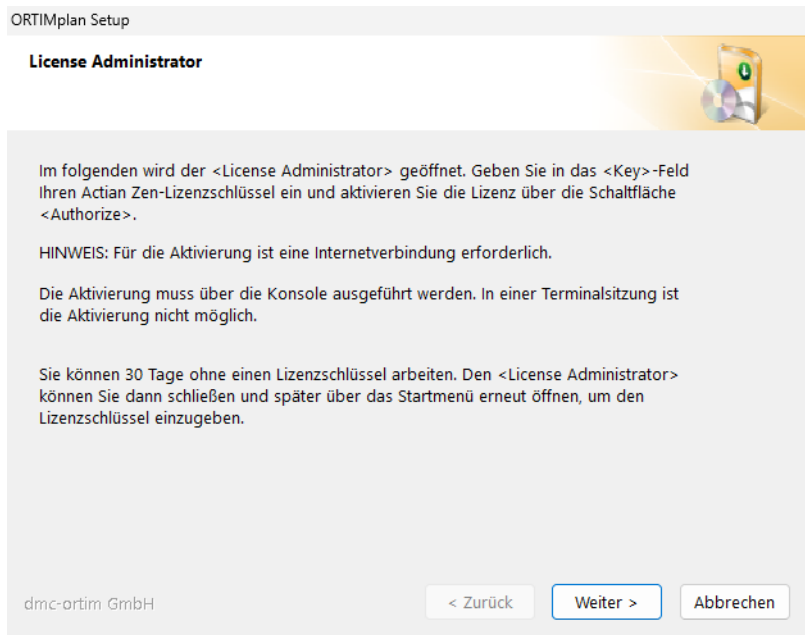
ORTIMplan Setup

License Administrator

Im folgenden wird der <License Administrator> geöffnet. Geben Sie in das <Key>-Feld Ihren Actian Zen-Lizenzschlüssel ein und aktivieren Sie die Lizenz über die Schaltfläche <Authorize>.

HINWEIS: Für die Aktivierung ist eine Internetverbindung erforderlich.

Die Aktivierung muss über die Konsole ausgeführt werden. In einer Terminalsitzung ist die Aktivierung nicht möglich.

Sie können 30 Tage ohne einen Lizenzschlüssel arbeiten. Den <License Administrator> können Sie dann schließen und später über das Startmenü erneut öffnen, um den Lizenzschlüssel einzugeben.

dmc-ortim GmbH

< Zurück

Weiter >

Abbrechen